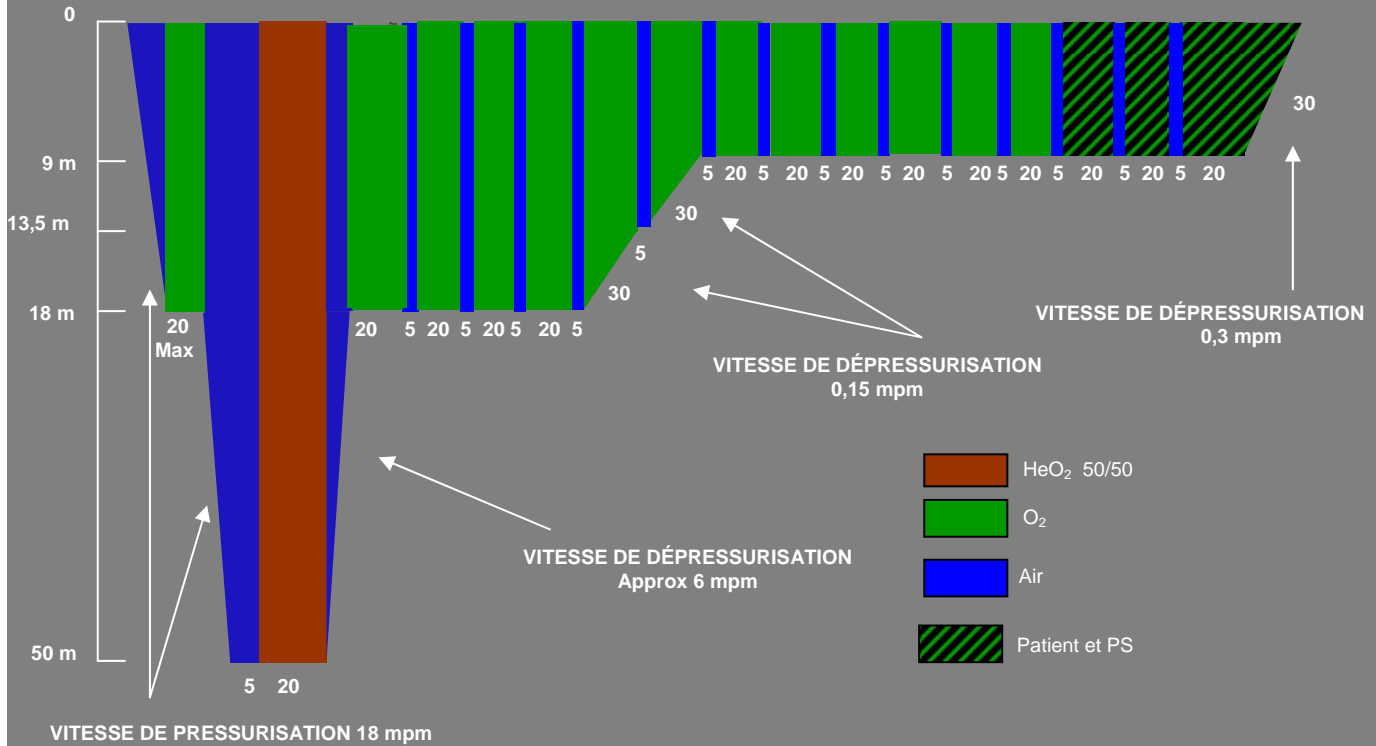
0

9 m

13,5 m

18 m

50 m

30

5 20 5 20 5 20 5 20 5 20 5 20 5 20 5 20 5 20

30

5

30

20 Max

20 5 20 5 20 5 20 5

VITESSE DE DÉPRESSURISATION 0,3 mpm

VITESSE DE DÉPRESSURISATION 0,15 mpm

$HeO_2$ 50/50

$O_2$

Air

Patient et PS

VITESSE DE DÉPRESSURISATION Approx 6 mpm

5 20

VITESSE DE PRESSURISATION 18 mpm